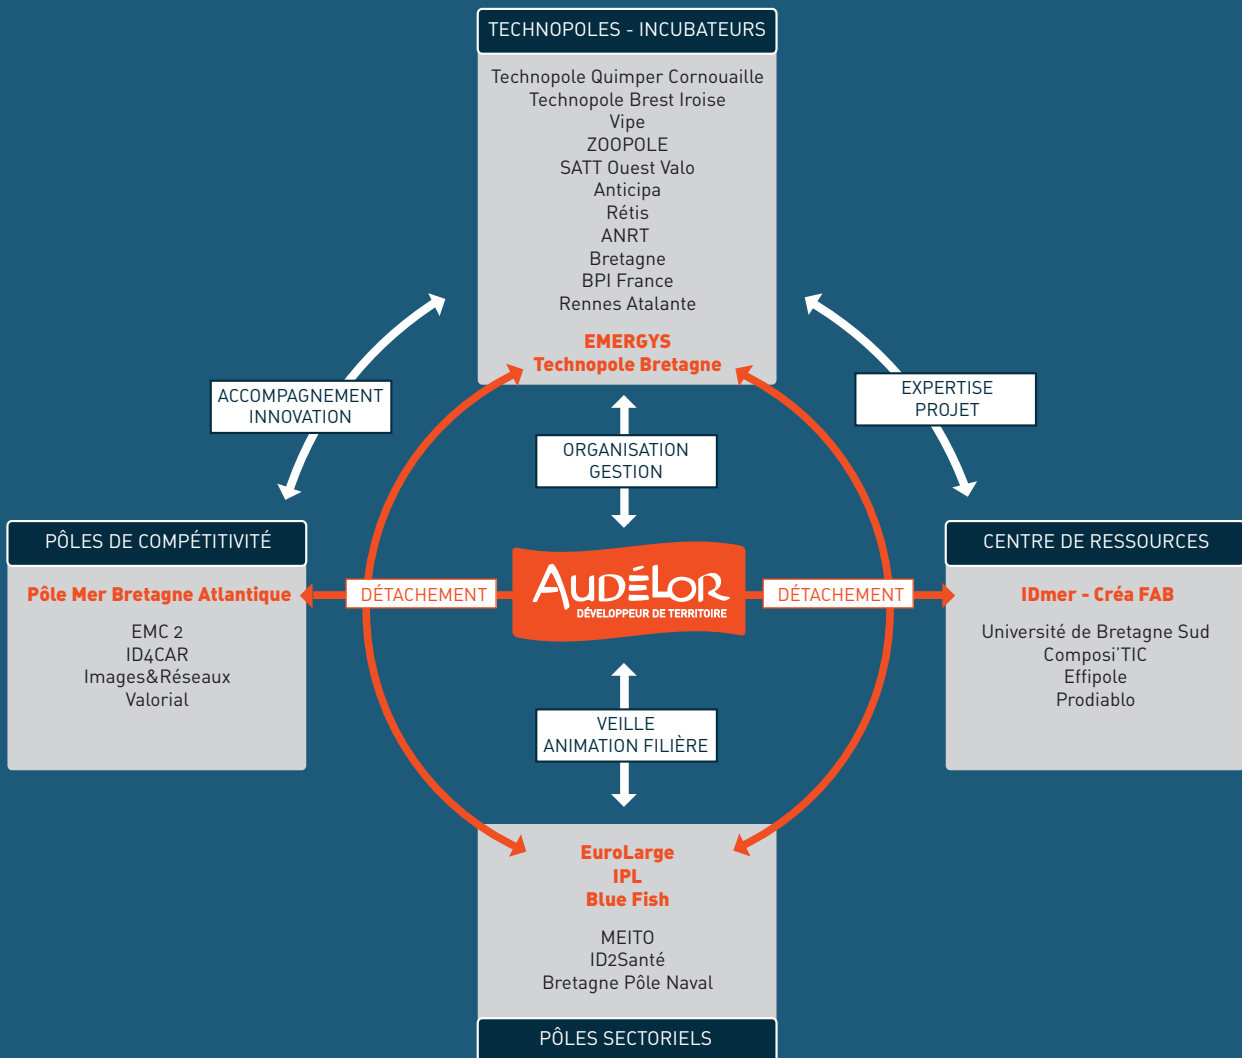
TECHNOPOLES - INCUBATEURS

Technopole Quimper Cornouaille
Technopole Brest Iroise
Vipe
ZOOPOLE
SATT Ouest Valo
Anticipa
Rétis
ANRT
Bretagne
BPI France
Rennes Atalante

EMERGYS
Technopole Bretagne

ACCOMPAGNEMENT
INNOVATION

EXPERTISE
PROJET

ORGANISATION
GESTION

PÔLES DE COMPÉTITIVITÉ

Pôle Mer Bretagne Atlantique

EMC 2
ID4CAR
Images&Réseaux
Valorial

DÉTACHEMENT

AUDÉLOR
DÉVELOPPEUR DE TERRITOIRE

DÉTACHEMENT

CENTRE DE RESSOURCES

IDmer - Créa FAB

Université de Bretagne Sud
Composi'TIC
Effipole
Prodiablo

VEILLE
ANIMATION FILIÈRE

EuroLarge
IPL
Blue Fish

MEITO
ID2Santé
Bretagne Pôle Naval

PÔLES SECTORIELS